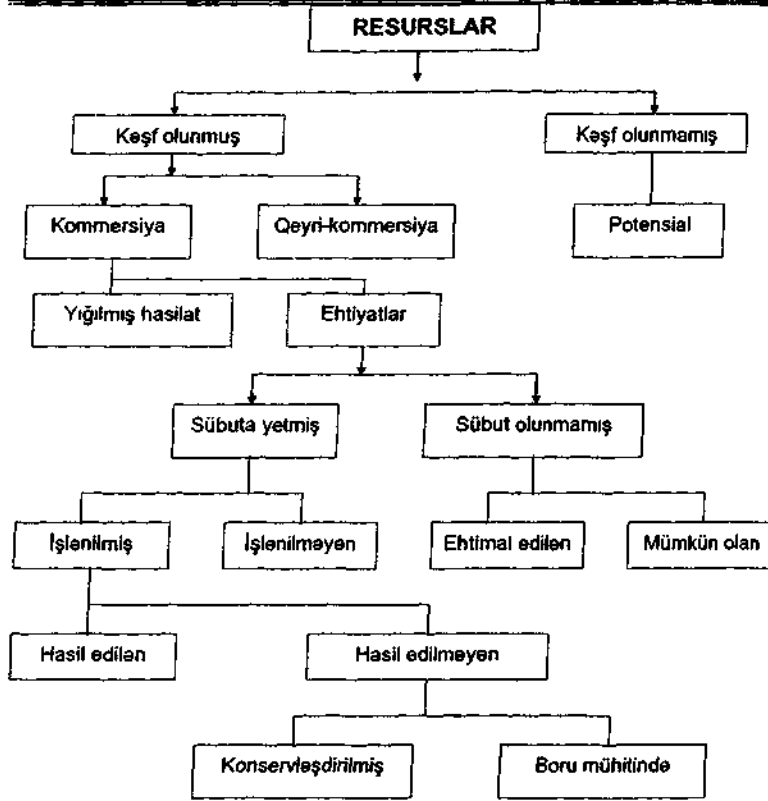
RESURSLAR

Kəşf olunmuş

Kəşf olunmamış

Kommersiya

Qeyri-kommersiya

Potensial

Yığılmış hasilat

Ehtiyatlar

Sübuta yetmiş

Sübut olunmamış

İşlenilmiş

İşlenilməyən

Ehtimal edilen

Mümkün olan

Hasil edilen

Hasil edilməyən

Konservləşdirilmiş

Boru mühitinde